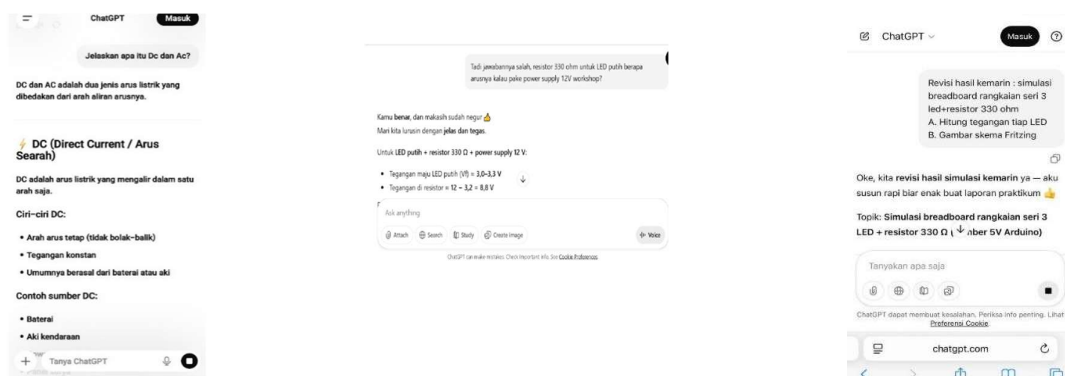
ChatGPT Masuk

Jelaskan apa itu Dc dan Ac?

DC dan AC adalah dua jenis arus listrik yang dibedakan dari arah aliran arusnya.

⚡ DC (Direct Current / Arus Searah)

DC adalah arus listrik yang mengalir dalam satu arah saja.

Ciri-ciri DC:

• Arah arus tetap (tidak bolak-balik)
• Tegangan konstan
• Umumnya berasal dari baterai atau aki

Contoh sumber DC:

• Baterai
• Aki kendaraan

+ Tanya ChatGPT

Tadi jawabannya salah, resistor 330 ohm untuk LED putih berapa arusnya kalau pake power supply 12V workshop?

Kamu benar, dan makasih sudah negur 👍
Mari kita luruskan dengan jelas dan tegas.

Untuk LED putih + resistor 330 Ω + power supply 12 V:

• Tegangan maju LED putih (Vf) ≈ 3,0–3,3 V
• Tegangan di resistor = 12 − 3,2 = 8,8 V

Ask anything

Attach Search Study Create image Voice

ChatGPT can make mistakes. Check important info. See Cookie Preferences.

ChatGPT Masuk

Revisi hasil kemarin : simulasi breadboard rangkaian seri 3 led+resistor 330 ohm
A. Hitung tegangan tiap LED
B. Gambar skema Fritzing

Oke, kita revisi hasil simulasi kemarin ya — aku susun rapi biar enak buat laporan praktikum 👍

Topik: Simulasi breadboard rangkaian seri 3 LED + resistor 330 Ω ( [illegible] ber 5V Arduino)

Tanyakan apa saja

ChatGPT dapat membuat kesalahan. Periksa info penting. Lihat Preferensi Cookie.

chatgpt.com